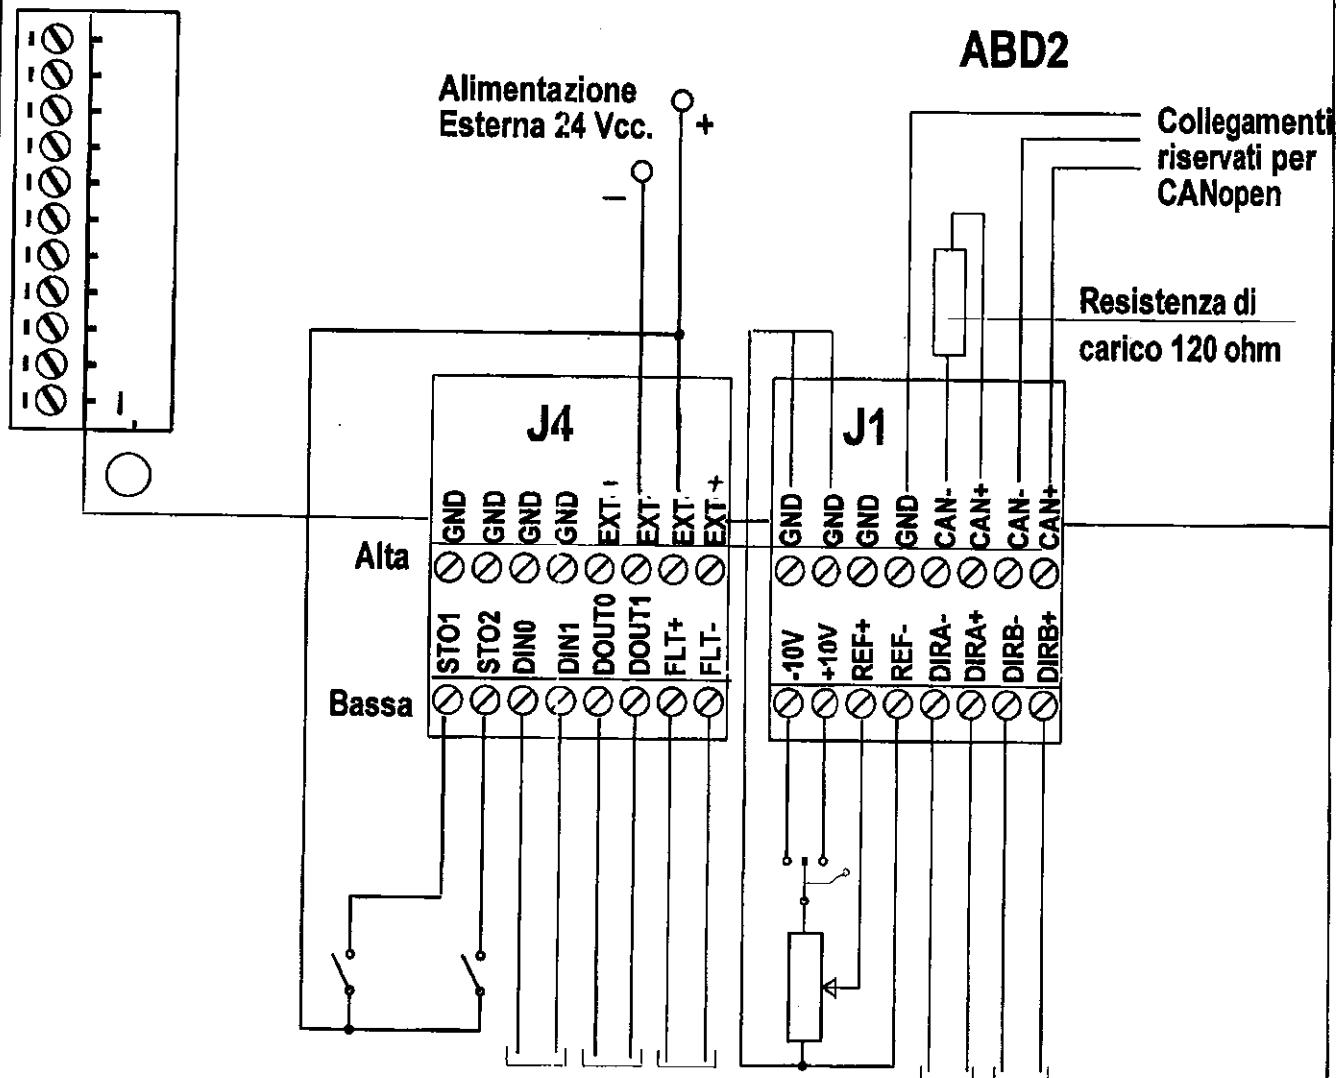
ABD2

Alimentazione Esterna 24 Vcc.

+

–

Collegamenti riservati per CANopen

Resistenza di carico 120 ohm

J4

J1

GND GND GND GND EXT - EXT- EXT- EXT +

GND GND GND GND CAN- CAN+ CAN- CAN+

Alta

STO1 STO2 DIN0 DIN1 DOUT0 DOUT1 FLT+ FLT-

-10V +10V REF+ REF- DIRA- DIRA+ DIRB- DIRB+

Bassa